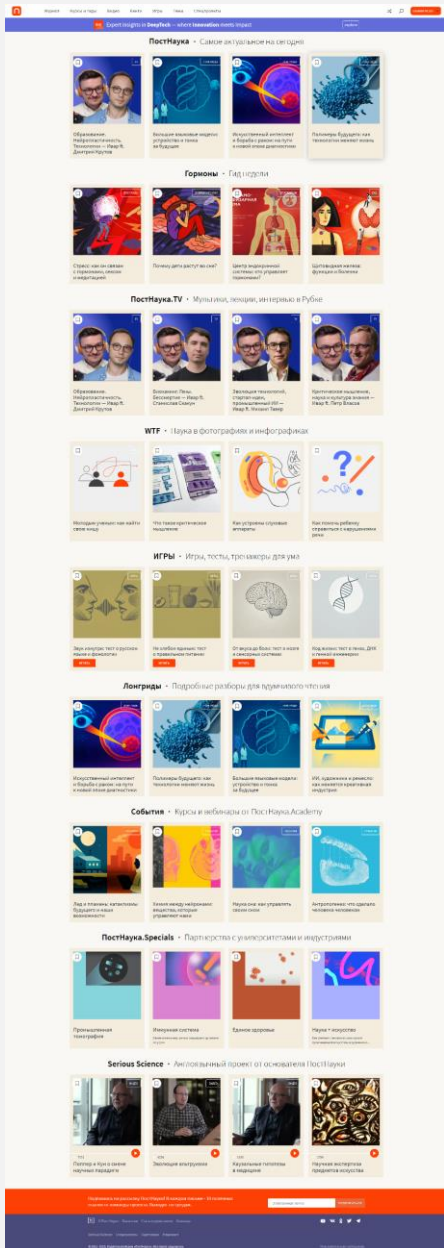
Журнал Курсы и гиды Видео Книги Игры Гика Спецпроекты

Expert insights in DeepTech — where innovation meets impact

ПостНаука • Самое актуальное на сегодня

Образование, Нейропластичность, Технологии — Ивар R. Дмитрий Крутов

Большие языковые модели: устройство и поиск за будущим

Искусственный интеллект и борьба с раком: на пути к новой эпохе диагностики

Полимеры будущего: как технологии меняют жизнь

Гормоны • Гид недели

Стресс: как он связан с гормонами, мозгом и инфекцией?

Почему дети растут во сне?

Центр эндокринной системы: что управляет гормонами?

Щитовидная железа: функции и болезни

ПостНаука.TV • Мультики, лекции, интервью в Рубке

Образование, Нейропластичность, Технологии — Ивар R. Дмитрий Крутов

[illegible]

Эволюция технологий, стартап-идеи, промышленный ИИ — Ивар R. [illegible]

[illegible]

WTF • Наука в фотографиях и инфографиках

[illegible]

Что такое критическое мышление

Как устроены слуховые аппараты

Как помочь ребенку справиться с нарушениями речи

ИГРЫ • Игры, тесты, тренажеры для ума

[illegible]

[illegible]

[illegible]

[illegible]

Лонгриды • Подробные разборы для вдумчивого чтения

Искусственный интеллект и борьба с раком: на пути к новой эпохе диагностики

Полимеры будущего: как технологии меняют жизнь

Большие языковые модели: устройство и поиск за будущим

ИИ, художники и ремесло: как меняются креативные индустрии

События • Курсы и вебинары от ПостНаука.Academy

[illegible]

Химия между нейронами: вещества, которые управляют нами

Наука сна: как управлять своим сном

Антропогенез: что сделало человека человеком

ПостНаука.Specials • Партнерства с университетами и индустриями

Промышленная томография

Иммунная система

Единое здоровье

Наука + искусство

Serious Science • Англоязычный проект от основателя ПостНауки

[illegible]

Эволюция и игрушки

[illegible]

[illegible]

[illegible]